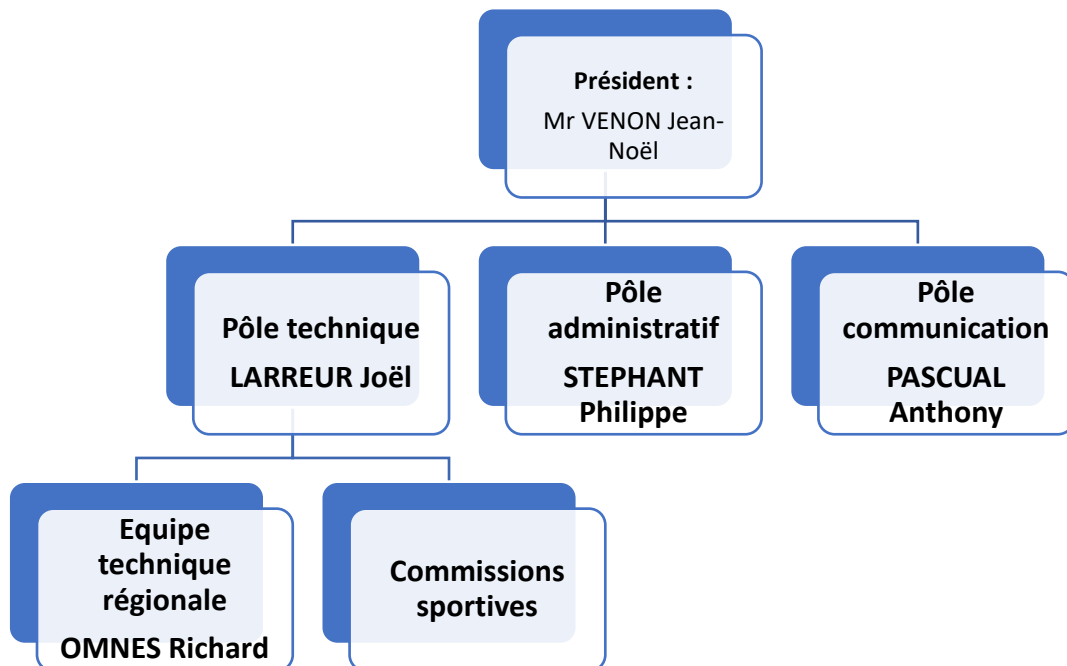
Président :

Mr VENON Jean-Noël

Pôle technique

LARREUR Joël

Pôle administratif

STEPHANT Philippe

Pôle communication

PASCUAL Anthony

Equipe technique régionale

OMNES Richard

Commissions sportives